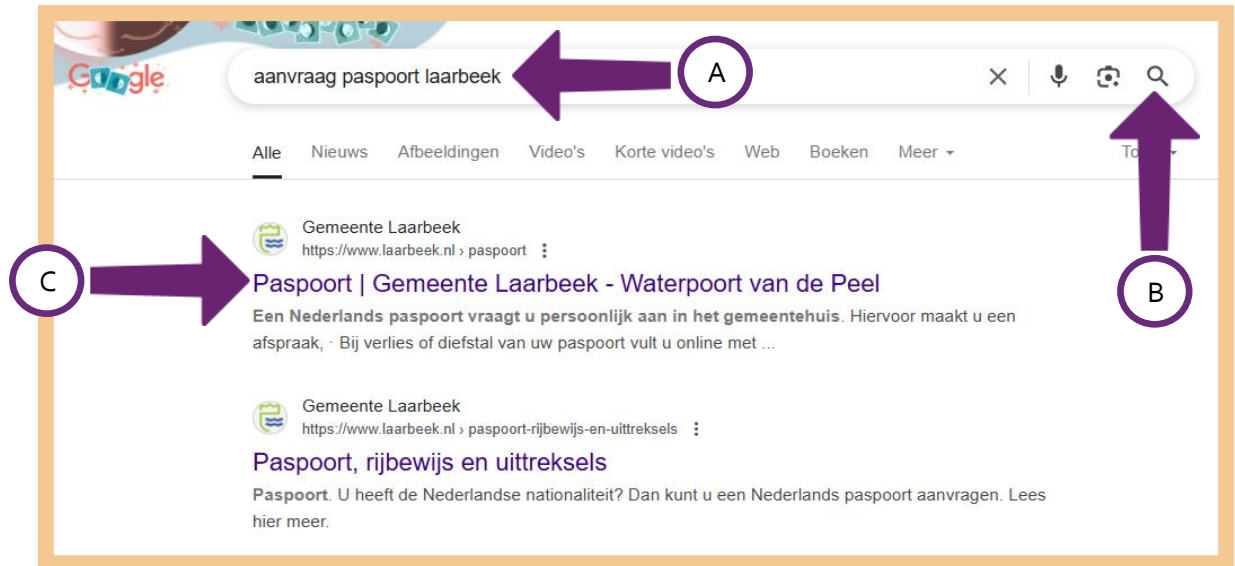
Google

aanvraag paspoort laarbeek

A

Alle Nieuws Afbeeldingen Video's Korte video's Web Boeken Meer

To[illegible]

Gemeente Laarbeek
https://www.laarbeek.nl › paspoort

C

Paspoort | Gemeente Laarbeek - Waterpoort van de Peel

B

Een Nederlands paspoort vraagt u persoonlijk aan in het gemeentehuis. Hiervoor maakt u een afspraak, · Bij verlies of diefstal van uw paspoort vult u online met ...

Gemeente Laarbeek
https://www.laarbeek.nl › paspoort-rijbewijs-en-uittreksels

Paspoort, rijbewijs en uittreksels

Paspoort. U heeft de Nederlandse nationaliteit? Dan kunt u een Nederlands paspoort aanvragen. Lees hier meer.